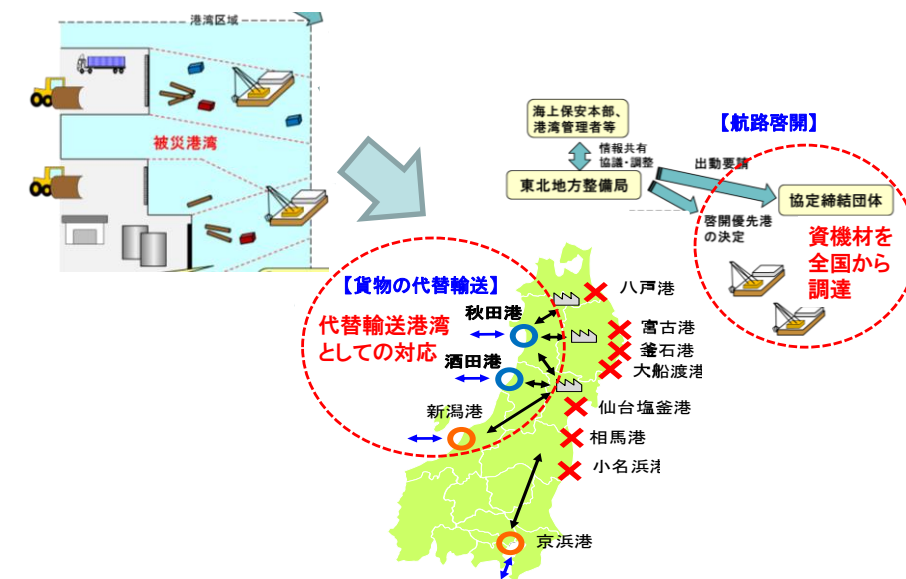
港湾区域

被災港湾

海上保安本部、港湾管理者等

情報共有
協議・調整

東北地方整備局

【航路啓開】

出動要請

協定締結団体

啓開優先港の決定

資機材を全国から調達

【貨物の代替輸送】

代替輸送港湾としての対応

秋田港

酒田港

新潟港

八戸港

宮古港

釜石港

大船渡港

仙台塩釜港

相馬港

小名浜港

京浜港